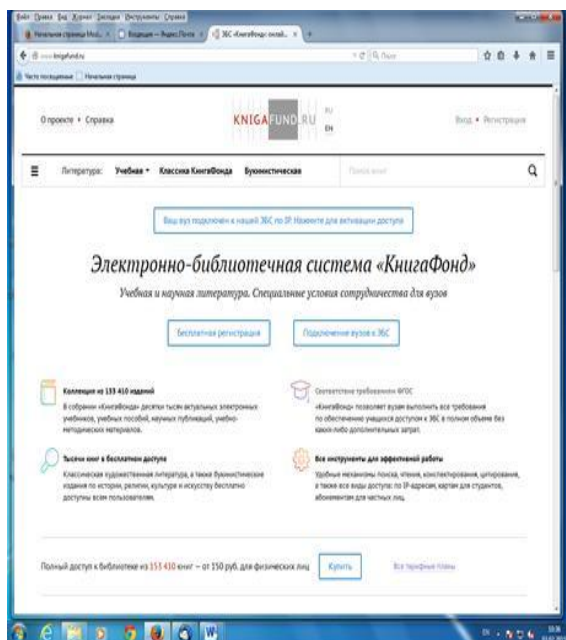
Файл Правка Вид Журнал Закладки Инструменты Справка

Начальная страница Mozil... Входящие — Яндекс.Почта ЭБС «КнигаФонд»: онлай...

www.knigafund.ru

Часто посещаемые Начальная страница

О проекте • Справка

KNIGAFUND.RU

RU EN

Вход • Регистрация

Литература: Учебная Классика КнигаФонда Букинистическая

Поиск книг

Ваш вуз подключен к нашей ЭБС по IP. Нажмите для активации доступа

Электронно-библиотечная система «КнигаФонд»

Учебная и научная литература. Специальные условия сотрудничества для вузов

Бесплатная регистрация

Подключение вузов к ЭБС

Коллекция из 133 410 изданий

В собрании «КнигаФонда» десятки тысяч актуальных электронных учебников, учебных пособий, научных публикаций, учебно-методических материалов.

Соответствие требованиям ФГОС

«КнигаФонд» позволяет вузам выполнить все требования по обеспечению учащихся доступом к ЭБС в полном объеме без каких-либо дополнительных затрат.

Тысячи книг в бесплатном доступе

Классическая художественная литература, а также букинистические издания по истории, религии, культуре и искусству бесплатно доступны всем пользователям.

Все инструменты для эффективной работы

Удобные механизмы поиска, чтения, конспектирования, цитирования, а также все виды доступа: по IP-адресам, картам для студентов, абонементам для частных лиц.

Полный доступ к библиотеке из 133 410 книг — от 150 руб. для физических лиц

Купить

Все тарифные планы